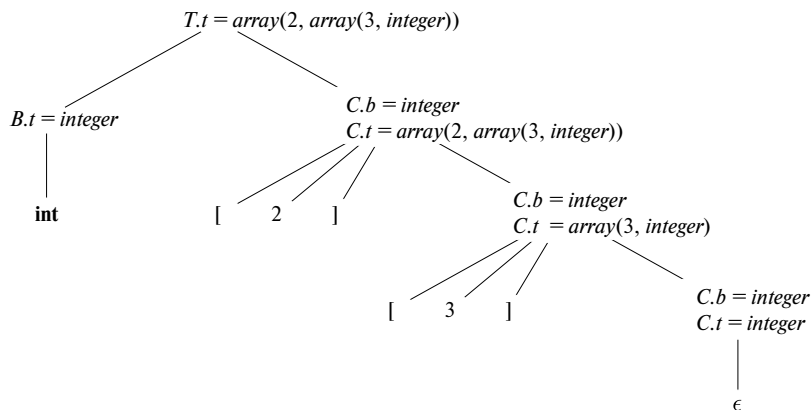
$T.t = array(2, array(3, integer))$

$B.t = integer$

$C.b = integer$
$C.t = array(2, array(3, integer))$

int

[ 2 ]

$C.b = integer$
$C.t = array(3, integer)$

[ 3 ]

$C.b = integer$
$C.t = integer$

$\epsilon$